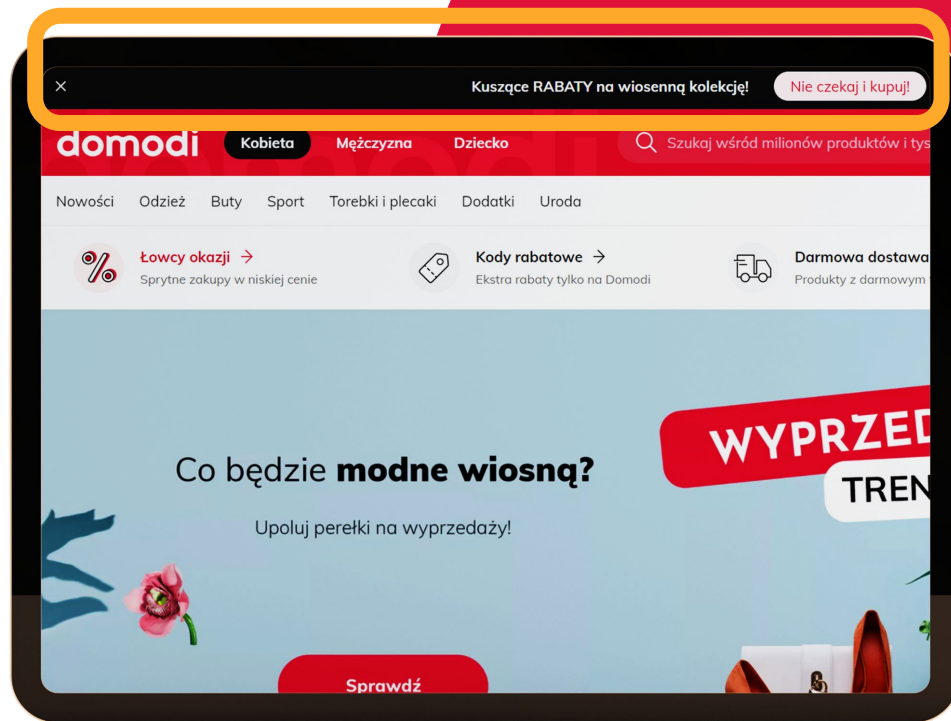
×

Kuszące RABATY na wiosenną kolekcję!

Nie czekaj i kupuj!

domodi

Kobieta

Mężczyzna

Dziecko

Szukaj wśród milionów produktów i tys

Nowości

Odzież

Buty

Sport

Torebki i plecaki

Dodatki

Uroda

Łowcy okazji →

Sprytne zakupy w niskiej cenie

Kody rabatowe →

Ekstra rabaty tylko na Domodi

Darmowa dostawa

Produkty z darmowym

WYPRZED

TREN

Co będzie **modne wiosną?**

Upoluj perełki na wyprzedaży!

Sprawdź